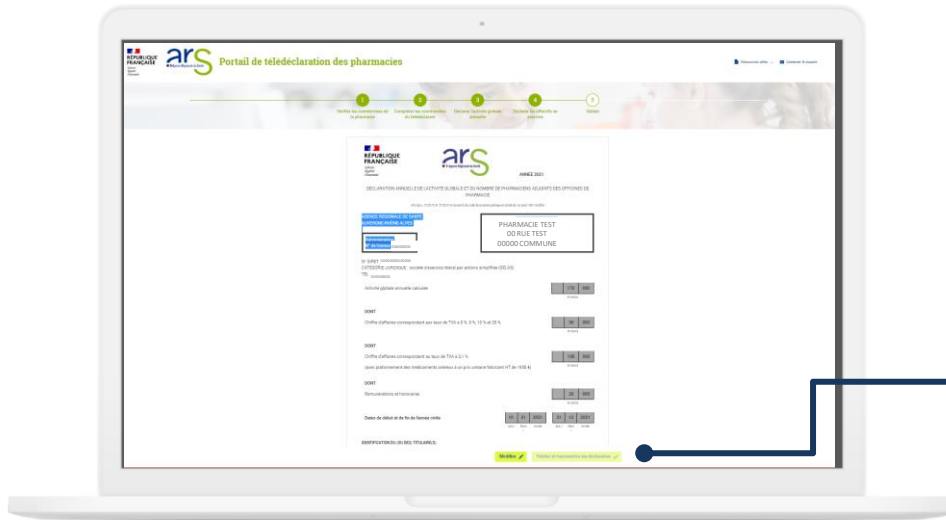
RÉPUBLIQUE FRANÇAISE

ars

Portail de télédéclaration des pharmacies

Vérifier vos coordonnées de la pharmacie

Compléter les coordonnées du télédéclarant

Déclarer l'activité globale annuelle

Déclarer les effectifs en pharmacie

Valider

RÉPUBLIQUE FRANÇAISE

ars

ANNÉE 2021

DÉCLARATION ANNUELLE DE L'ACTIVITÉ GLOBALE ET DU NOMBRE DE PHARMACIENS ADJOINTS DES OFFICINES DE PHARMACIE

AGENCE RÉGIONALE DE SANTÉ AUVERGNE-RHÔNE-ALPES

PHARMACIE TEST
00 RUE TEST
00000 COMMUNE

N° SIRET

CATÉGORIE JURIDIQUE : société d'exercice libéral par actions simplifiée (SELAS)

Activité globale annuelle calculée

DONT

Chiffre d'affaires correspondant aux taux de TVA

DONT

Chiffre d'affaires correspondant au taux de TVA à 2,1 %

DONT

Rémunérations et honoraires

Dates de début et de fin de l'année civile

01 01 2021 31 12 2021

IDENTIFICATION DU (OU DES) TITULAIRE(S)

Modifier

Valider et transmettre ma déclaration